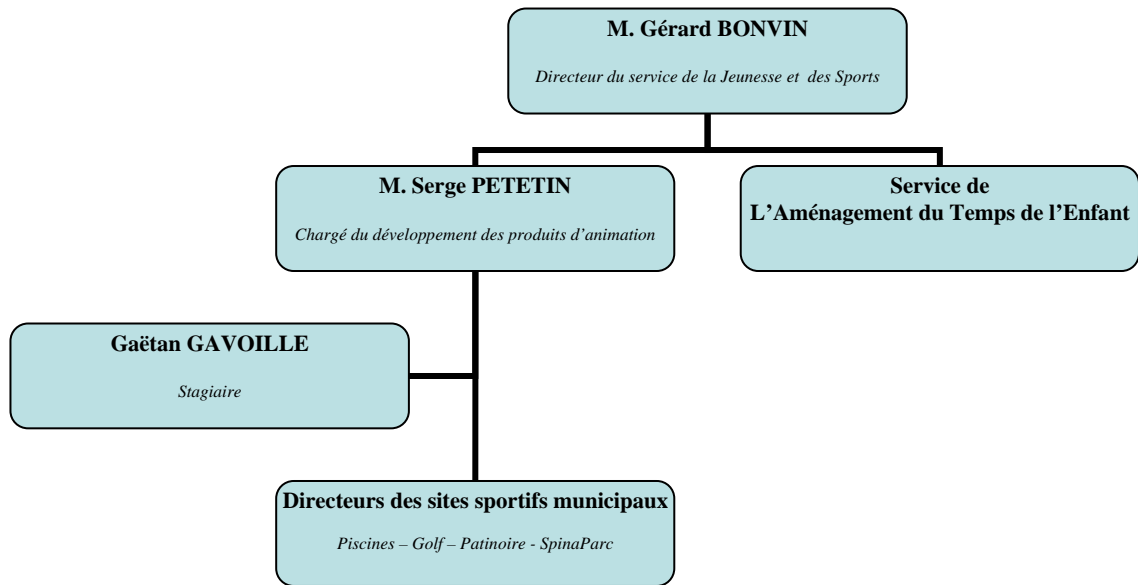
M. Gérard BONVIN

Directeur du service de la Jeunesse et des Sports

M. Serge PETETIN

Chargé du développement des produits d'animation

Service de L'Aménagement du Temps de l'Enfant

Gaëtan GAVOILLE

Stagiaire

Directeurs des sites sportifs municipaux

Piscines – Golf – Patinoire - SpinaParc